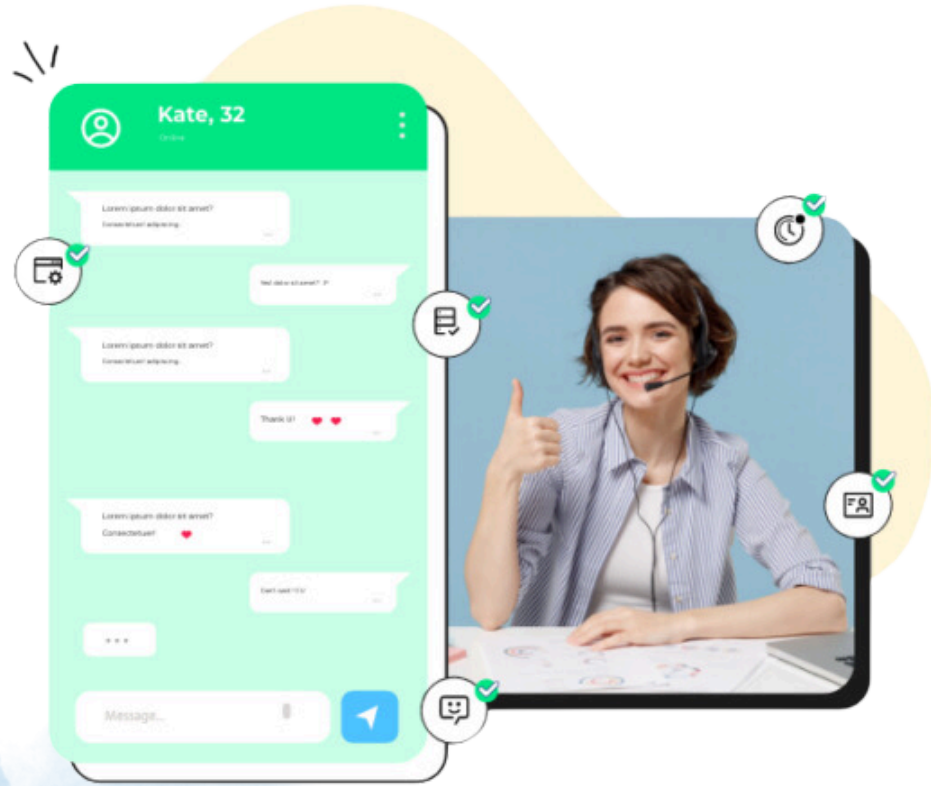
Kate, 32

Online

Lorem ipsum dolor sit amet?
Consectetuer adipiscing...

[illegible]

Lorem ipsum dolor sit amet?
Consectetuer adipiscing...

Thank U!

Lorem ipsum dolor sit amet?
Consectetuer

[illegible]

• • •

Message...